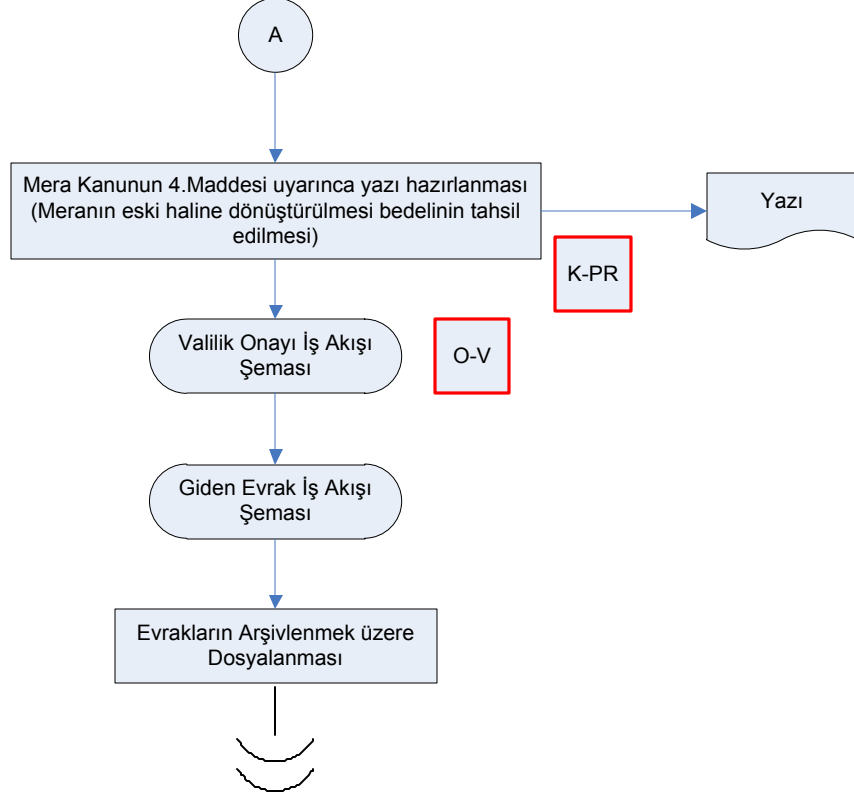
A

Mera Kanunun 4.Maddesi uyarınca yazı hazırlanması (Meranın eski haline dönüştürülmesi bedelinin tahsil edilmesi)

Yazı

K-PR

Valilik Onayı İş Akışı Şeması

O-V

Giden Evrak İş Akışı Şeması

Evrakların Arşivlenmek üzere Dosyalanması